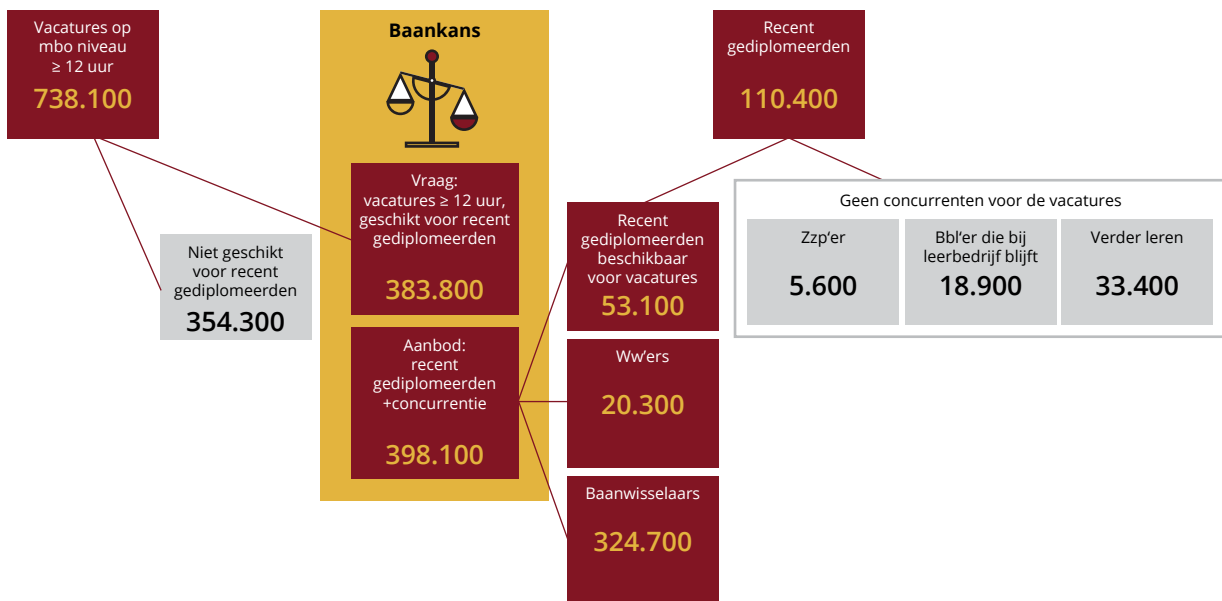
Vacatures op mbo niveau ≥ 12 uur
738.100

Niet geschikt voor recent gediplomeerden
354.300

Baankans

Vraag: vacatures ≥ 12 uur, geschikt voor recent gediplomeerden
383.800

Aanbod: recent gediplomeerden +concurrentie
398.100

Recent gediplomeerden
110.400

Recent gediplomeerden beschikbaar voor vacatures
53.100

Ww'ers
20.300

Baanwisselaars
324.700

Geen concurrenten voor de vacatures

| Zzp'er | Bbl'er die bij leerbedrijf blijft | Verder leren |
|---|---|---|
| 5.600 | 18.900 | 33.400 |